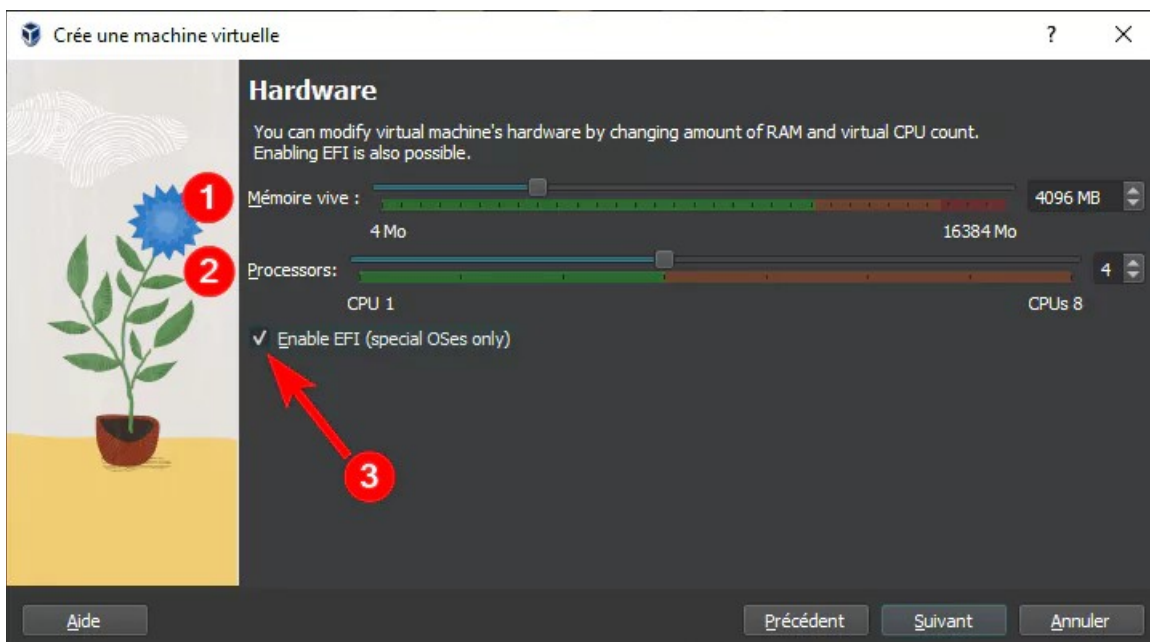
Crée une machine virtuelle

?

X

Hardware

You can modify virtual machine's hardware by changing amount of RAM and virtual CPU count. Enabling EFI is also possible.

1

Mémoire vive :

4096 MB

4 Mo

16384 Mo

2

Processors:

4

CPU 1

CPUs 8

✓ Enable EFI (special OSes only)

3

Aide

Précédent

Suivant

Annuler